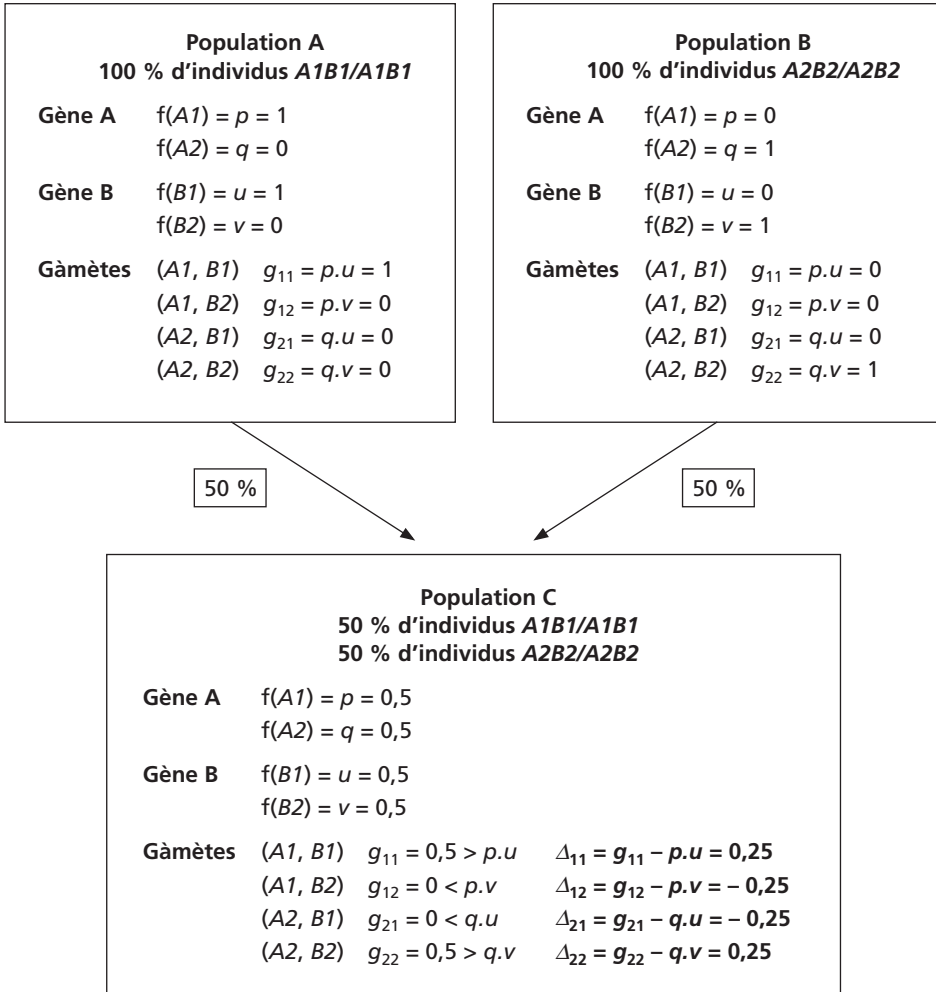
**Population A**
**100 % d'individus *A1B1/A1B1***

**Gène A** f(*A1*) = $p = 1$
f(*A2*) = $q = 0$

**Gène B** f(*B1*) = $u = 1$
f(*B2*) = $v = 0$

**Gàmètes** (*A1*, *B1*) $g_{11} = p.u = 1$
(*A1*, *B2*) $g_{12} = p.v = 0$
(*A2*, *B1*) $g_{21} = q.u = 0$
(*A2*, *B2*) $g_{22} = q.v = 0$

**Population B**
**100 % d'individus *A2B2/A2B2***

**Gène A** f(*A1*) = $p = 0$
f(*A2*) = $q = 1$

**Gène B** f(*B1*) = $u = 0$
f(*B2*) = $v = 1$

**Gàmètes** (*A1*, *B1*) $g_{11} = p.u = 0$
(*A1*, *B2*) $g_{12} = p.v = 0$
(*A2*, *B1*) $g_{21} = q.u = 0$
(*A2*, *B2*) $g_{22} = q.v = 1$

50 %

50 %

**Population C**
**50 % d'individus *A1B1/A1B1***
**50 % d'individus *A2B2/A2B2***

**Gène A** f(*A1*) = $p = 0,5$
f(*A2*) = $q = 0,5$

**Gène B** f(*B1*) = $u = 0,5$
f(*B2*) = $v = 0,5$

**Gàmètes** (*A1*, *B1*) $g_{11} = 0,5 > p.u$ $\Delta_{11} = g_{11} - p.u = 0,25$
(*A1*, *B2*) $g_{12} = 0 < p.v$ $\Delta_{12} = g_{12} - p.v = -0,25$
(*A2*, *B1*) $g_{21} = 0 < q.u$ $\Delta_{21} = g_{21} - q.u = -0,25$
(*A2*, *B2*) $g_{22} = 0,5 > q.v$ $\Delta_{22} = g_{22} - q.v = 0,25$